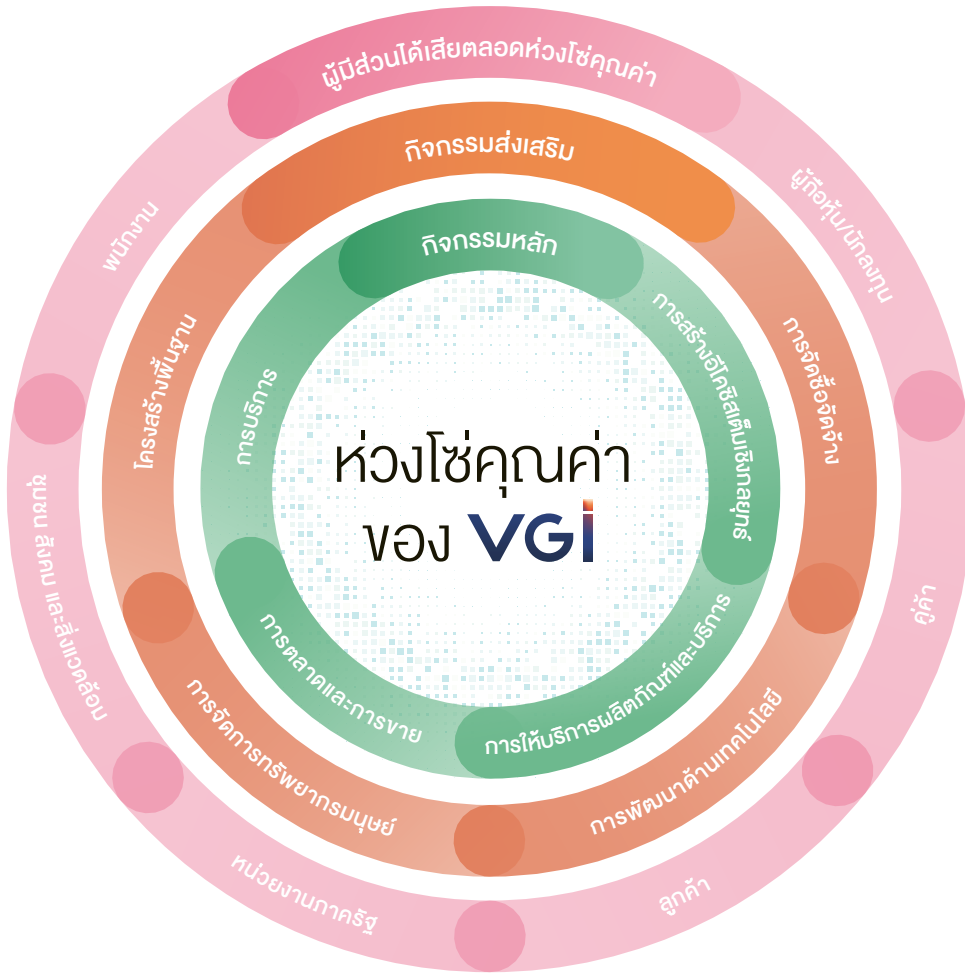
ผู้มีส่วนได้เสียตลอดห่วงโซ่คุณค่า

กิจกรรมส่งเสริม

กิจกรรมหลัก

ห่วงโซ่คุณค่า
ของ VGI

การบริการ

การสร้างอีโคซิสเต็มเชิงกลยุทธ์

การให้บริการผลิตภัณฑ์และบริการ

การตลาดและการขาย

โครงสร้างพื้นฐาน

การจัดซื้อจัดจ้าง

การพัฒนาด้านเทคโนโลยี

การจัดการทรัพยากรมนุษย์

พนักงาน

ผู้ถือหุ้น/นักลงทุน

คู่ค้า

ลูกค้า

หน่วยงานภาครัฐ

ชุมชน สังคม และสิ่งแวดล้อม